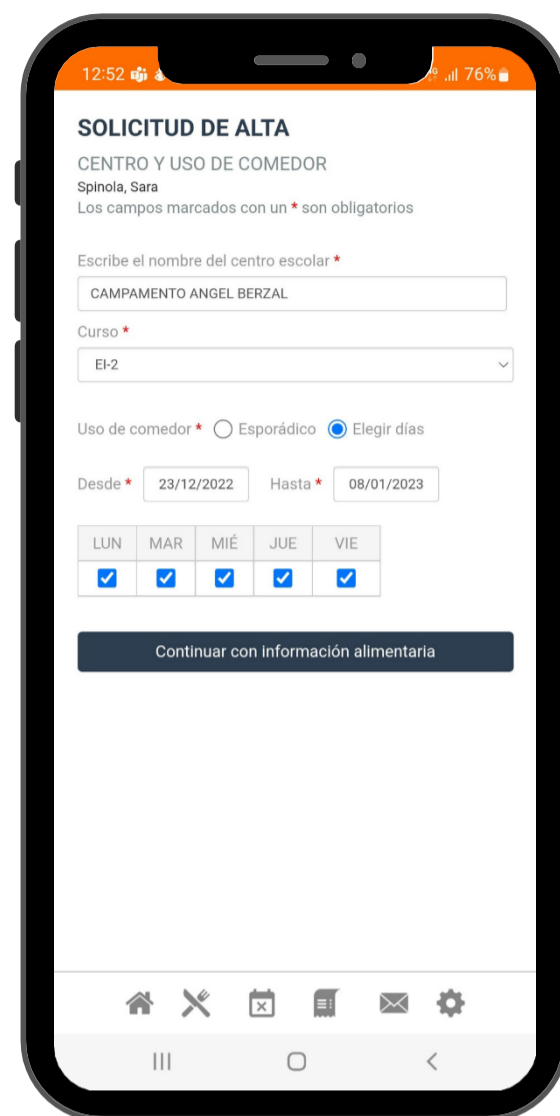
12:52

76%

SOLICITUD DE ALTA

CENTRO Y USO DE COMEDOR

Spinola, Sara

Los campos marcados con un * son obligatorios

Escribe el nombre del centro escolar *

CAMPAMENTO ANGEL BERZAL

Curso *

EI-2

Uso de comedor * Esporádico Elegir días

Desde * 23/12/2022 Hasta * 08/01/2023

| LUN | MAR | MIÉ | JUE | VIE |
|---|---|---|---|---|
| ☑ | ☑ | ☑ | ☑ | ☑ |

Continuar con información alimentaria